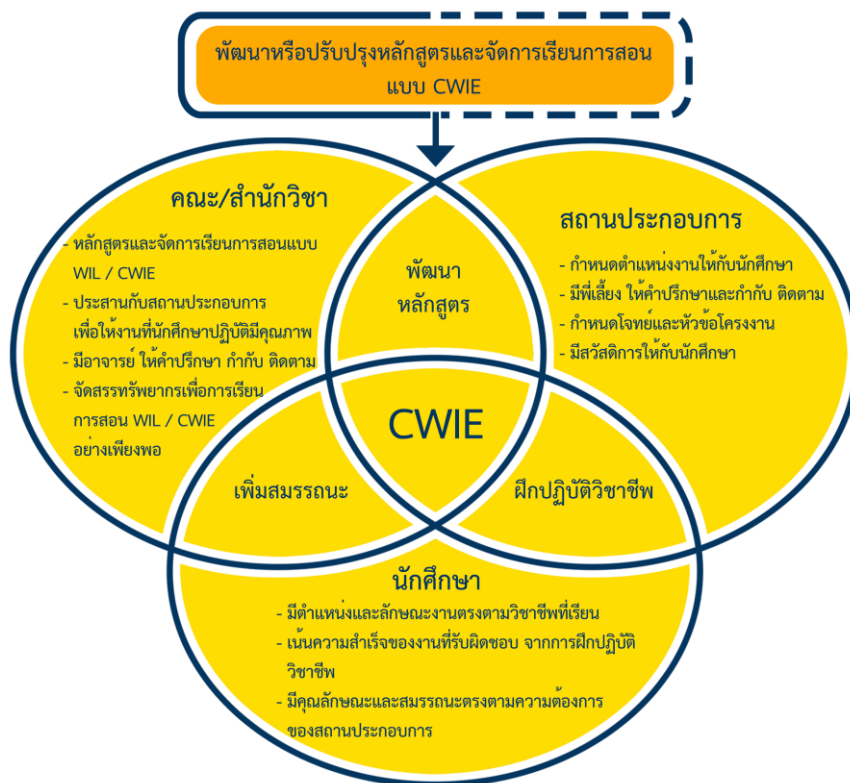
พัฒนาหรือปรับปรุงหลักสูตรและจัดการเรียนการสอน แบบ CWIE

คณะ/สำนักวิชา
- หลักสูตรและจัดการเรียนการสอนแบบ WIL / CWIE
- ประสานกับสถานประกอบการ เพื่อให้งานที่นักศึกษาปฏิบัติมีคุณภาพ
- มีอาจารย์ ให้คำปรึกษา กำกับ ติดตาม
- จัดสรรทรัพยากรเพื่อการเรียนการสอน WIL / CWIE อย่างเพียงพอ

สถานประกอบการ
- กำหนดตำแหน่งงานให้กับนักศึกษา
- มีพี่เลี้ยง ให้คำปรึกษาและกำกับ ติดตาม
- กำหนดโจทย์และหัวข้อโครงงาน
- มีสวัสดิการให้กับนักศึกษา

พัฒนา หลักสูตร

CWIE

เพิ่มสมรรถนะ

ฝึกปฏิบัติวิชาชีพ

นักศึกษา
- มีตำแหน่งและลักษณะงานตรงตามวิชาชีพที่เรียน
- เน้นความสำเร็จของงานที่รับผิดชอบ จากการฝึกปฏิบัติวิชาชีพ
- มีคุณลักษณะและสมรรถนะตรงตามความต้องการของสถานประกอบการ